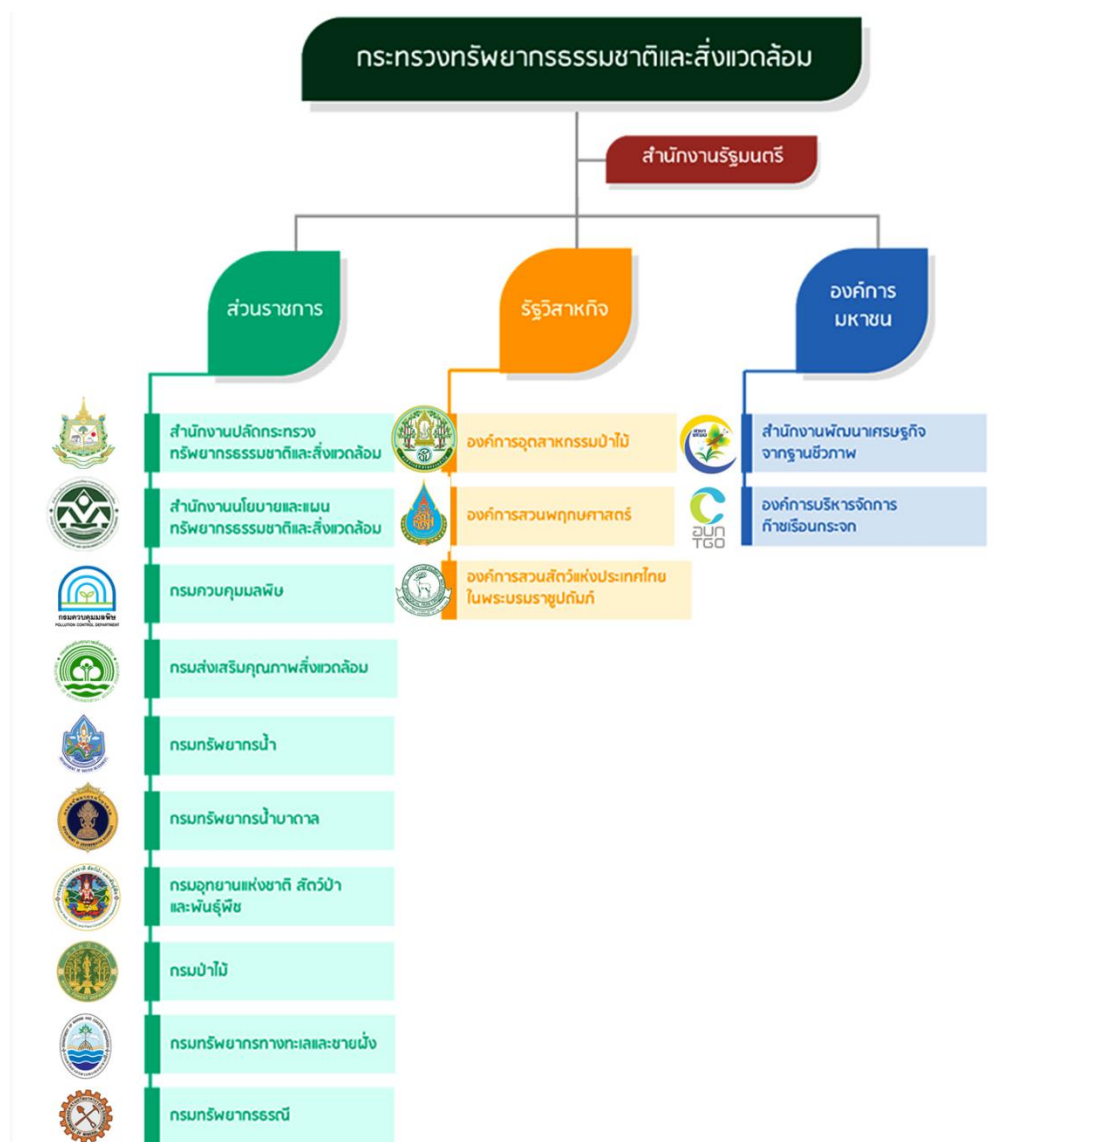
กระทรวงทรัพยากรธรรมชาติและสิ่งแวดล้อม

สำนักงานรัฐมนตรี

ส่วนราชการ

รัฐวิสาหกิจ

องค์การมหาชน

สำนักงานปลัดกระทรวงทรัพยากรธรรมชาติและสิ่งแวดล้อม

สำนักงานนโยบายและแผนทรัพยากรธรรมชาติและสิ่งแวดล้อม

กรมควบคุมมลพิษ

กรมส่งเสริมคุณภาพสิ่งแวดล้อม

กรมทรัพยากรน้ำ

กรมทรัพยากรน้ำบาดาล

กรมอุทยานแห่งชาติ สัตว์ป่า และพันธุ์พืช

กรมป่าไม้

กรมทรัพยากรทางทะเลและชายฝั่ง

กรมทรัพยากรธรณี

องค์การอุตสาหกรรมป่าไม้

องค์การสวนพฤกษศาสตร์

องค์การสวนสัตว์แห่งประเทศไทย ในพระบรมราชูปถัมภ์

สำนักงานพัฒนาเศรษฐกิจจากฐานชีวภาพ

องค์การบริหารจัดการก๊าซเรือนกระจก

อบก
TGO